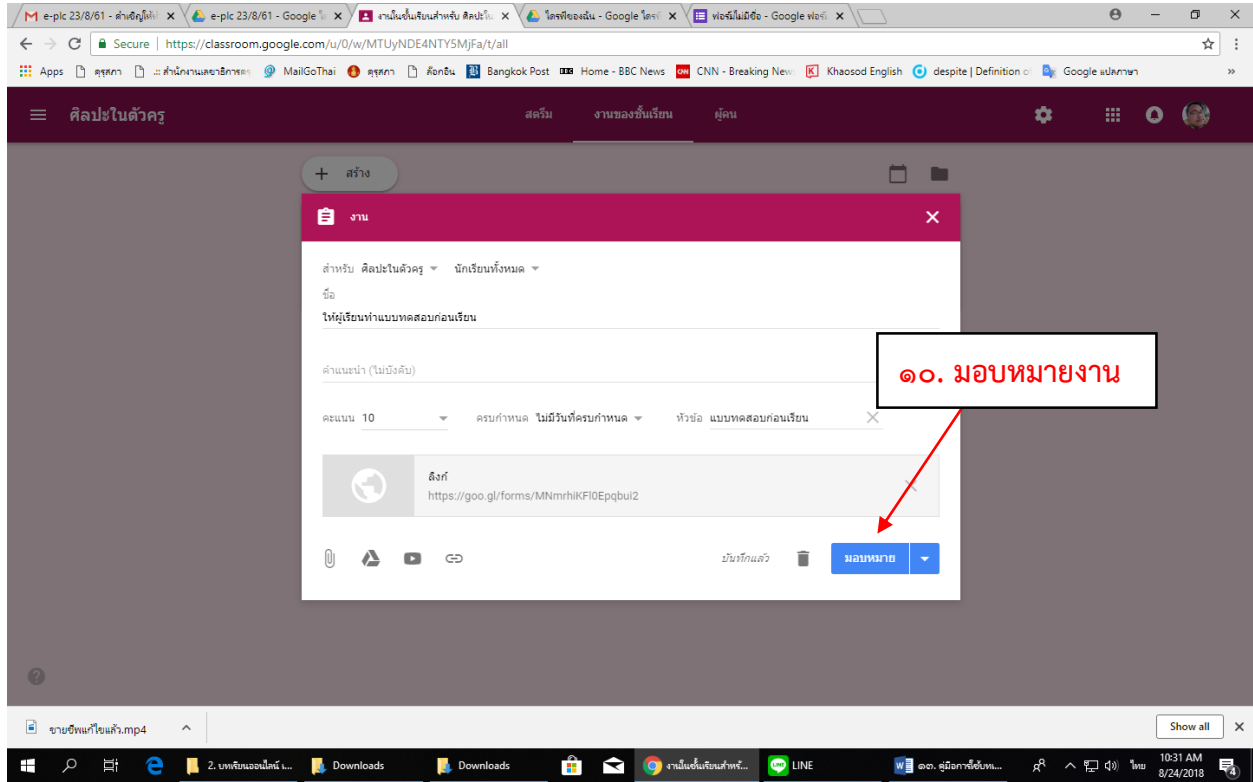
e-plc 23/8/61 - คำเชิญให้ | e-plc 23/8/61 - Google | งานในชั้นเรียนสำหรับ ศิลปะใน | ไดรฟ์ของฉัน - Google ไดรฟ์ | ฟอร์มไม่มีชื่อ - Google ฟอร์ม

Secure | https://classroom.google.com/u/0/w/MTUyNDE4NTY5MjFa/t/all

Apps | คุรุสภา | .:: สำนักงานเลขาธิการ | MailGoThai | คุรุสภา | ล็อกอิน | Bangkok Post | Home - BBC News | CNN - Breaking New | Khaosod English | despite | Definition o | Google แปลภาษา

ศิลปะในตัวครู

สตรีม งานของชั้นเรียน ผู้คน

สร้าง

งาน

สำหรับ ศิลปะในตัวครู นักเรียนทั้งหมด

ชื่อ

ให้ผู้เรียนทำแบบทดสอบก่อนเรียน

คำแนะนำ (ไม่บังคับ)

คะแนน 10 ครบกำหนด ไม่มีวันที่ครบกำหนด หัวข้อ แบบทดสอบก่อนเรียน

ลิงก์

https://goo.gl/forms/MNmrhiKFl0Epqbui2

บันทึกแล้ว มอบหมาย

๑๐. มอบหมายงาน

ขายปีพแก้ไขแล้ว.mp4

Show all

2. บทเรียนออนไลน์ ... Downloads Downloads งานในชั้นเรียนสำหรั... LINE ๑๓. คู่มือการใช้บท...

ไทย 10:31 AM 8/24/2018